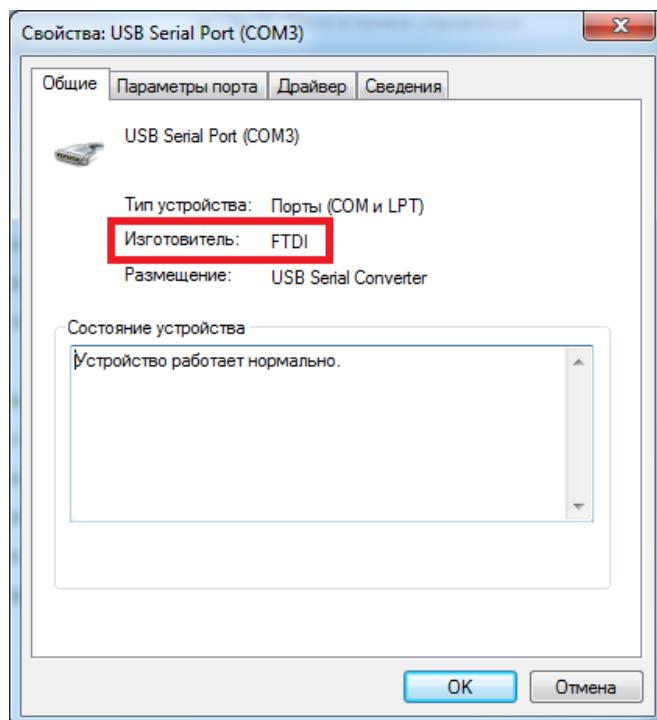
Свойства: USB Serial Port (COM3)

Общие | Параметры порта | Драйвер | Сведения

USB Serial Port (COM3)

Тип устройства: Порты (COM и LPT)

Изготовитель: FTDI

Размещение: USB Serial Converter

Состояние устройства

Устройство работает нормально.

OK | Отмена